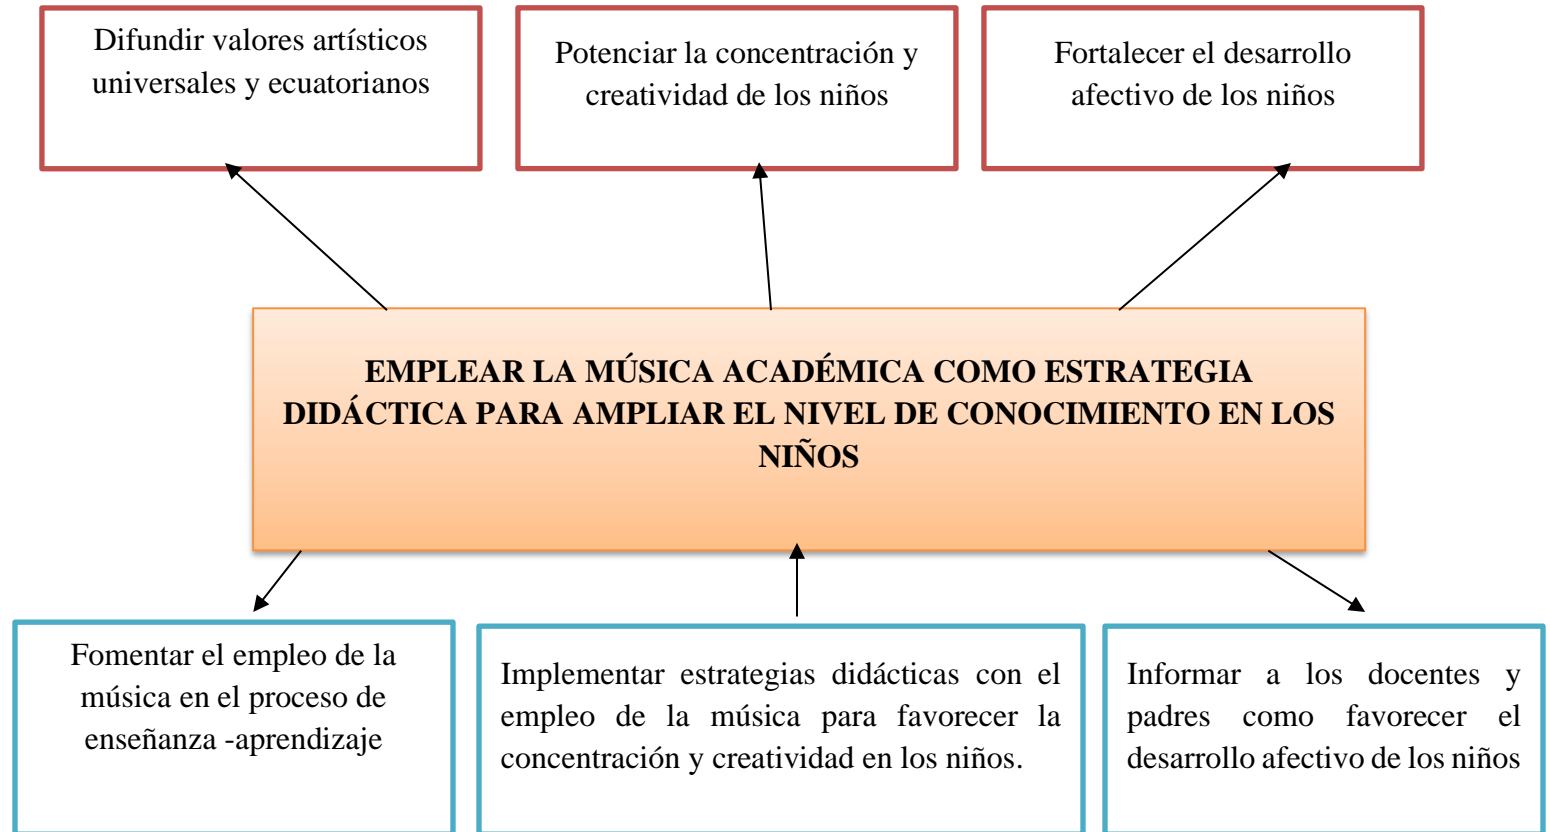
Difundir valores artísticos universales y ecuatorianos

Potenciar la concentración y creatividad de los niños

Fortalecer el desarrollo afectivo de los niños

EMPLEAR LA MÚSICA ACADÉMICA COMO ESTRATEGIA DIDÁCTICA PARA AMPLIAR EL NIVEL DE CONOCIMIENTO EN LOS NIÑOS

Fomentar el empleo de la música en el proceso de enseñanza -aprendizaje

Implementar estrategias didácticas con el empleo de la música para favorecer la concentración y creatividad en los niños.

Informar a los docentes y padres como favorecer el desarrollo afectivo de los niños